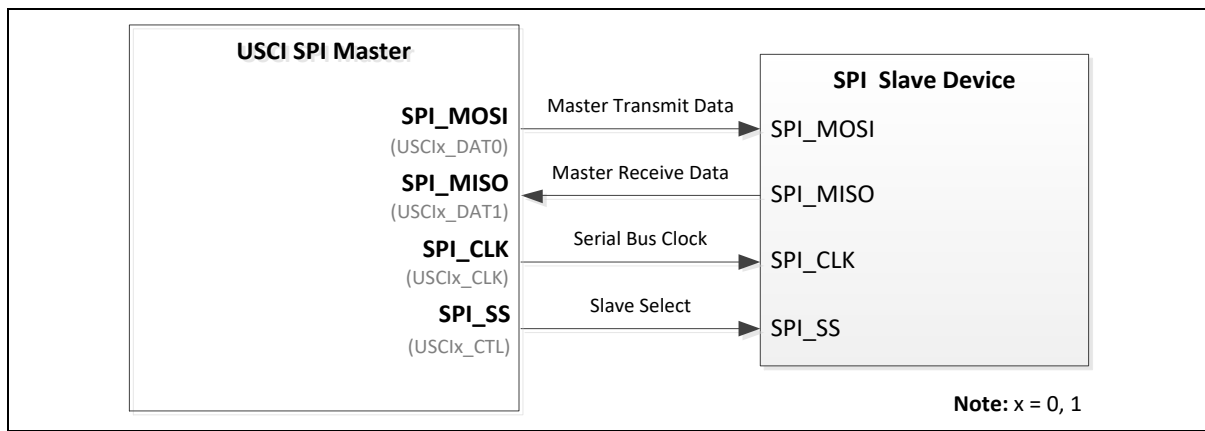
USCI SPI Master

SPI_MOSI
(USCIx_DAT0)

SPI_MISO
(USCIx_DAT1)

SPI_CLK
(USCIx_CLK)

SPI_SS
(USCIx_CTL)

Master Transmit Data

Master Receive Data

Serial Bus Clock

Slave Select

SPI Slave Device

SPI_MOSI

SPI_MISO

SPI_CLK

SPI_SS

Note: x = 0, 1